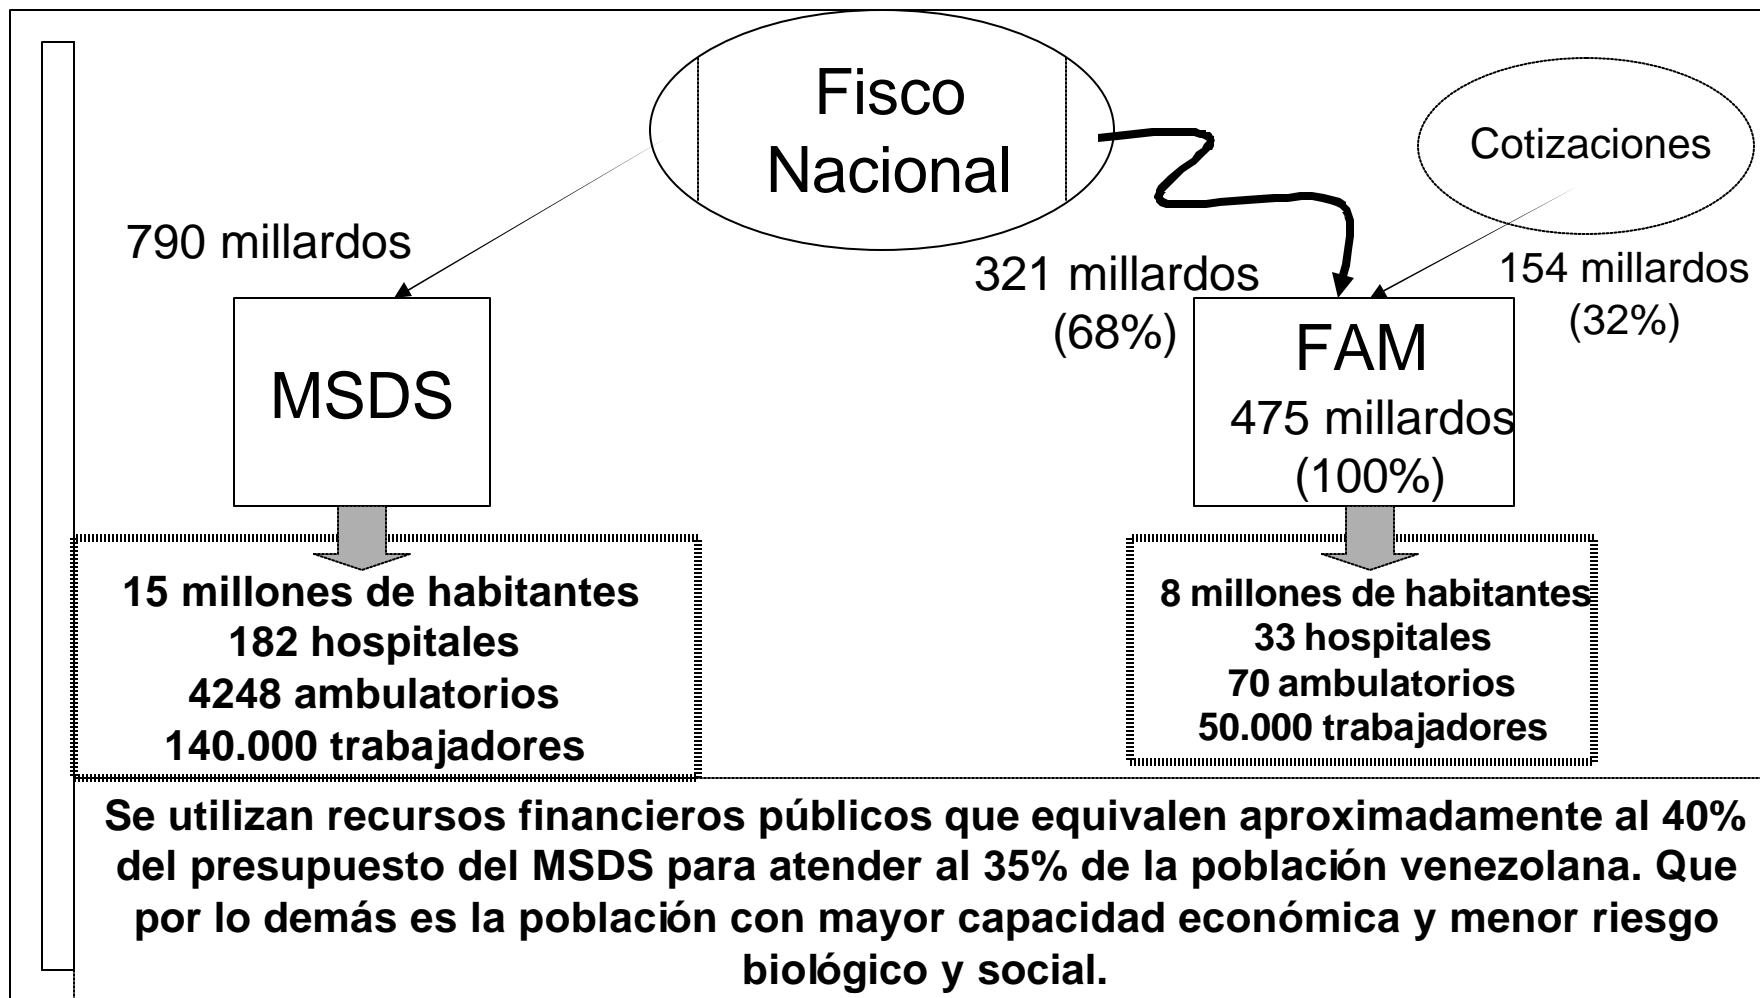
Fisco Nacional

Cotizaciones

790 millardos

321 millardos (68%)

154 millardos (32%)

MSDS

FAM
475 millardos
(100%)

15 millones de habitantes
182 hospitales
4248 ambulatorios
140.000 trabajadores

8 millones de habitantes
33 hospitales
70 ambulatorios
50.000 trabajadores

Se utilizan recursos financieros públicos que equivalen aproximadamente al 40% del presupuesto del MSDS para atender al 35% de la población venezolana. Que por lo demás es la población con mayor capacidad económica y menor riesgo biológico y social.